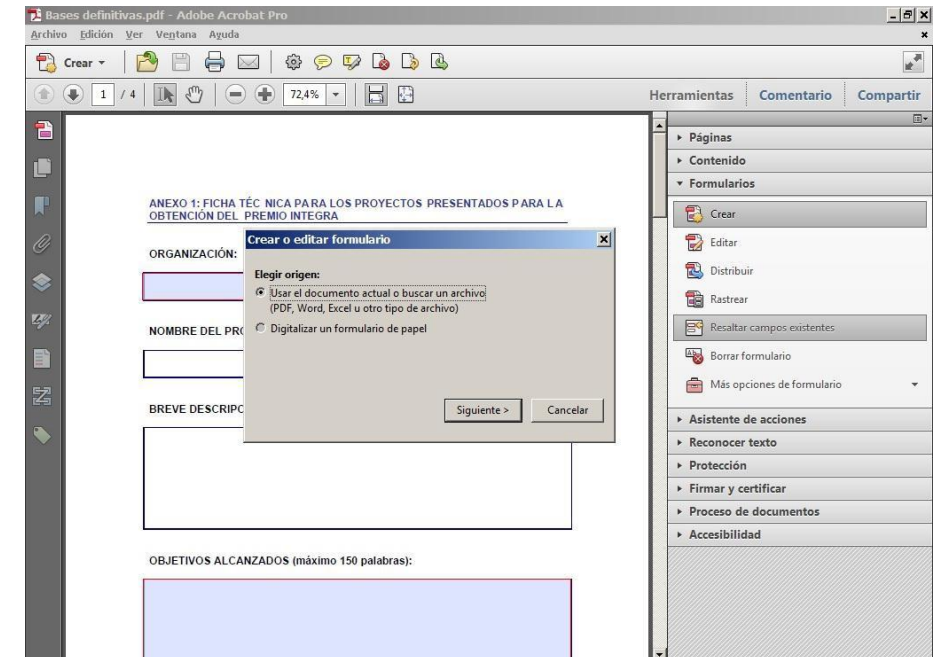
Bases definitivas.pdf - Adobe Acrobat Pro
Archivo Edición Ver Ventana Ayuda
Crear
1 / 4
72,4%
Herramientas Comentario Compartir

ANEXO 1: FICHA TÉC NICA PARA LOS PROYECTOS PRESENTADOS PARA LA OBTENCIÓN DEL PREMIO INTEGRA

ORGANIZACIÓN:

NOMBRE DEL PRO

BREVE DESCRIPC

OBJETIVOS ALCANZADOS (máximo 150 palabras):

Crear o editar formulario
Elegir origen:
Usar el documento actual o buscar un archivo
(PDF, Word, Excel u otro tipo de archivo)
Digitalizar un formulario de papel
Siguiente >
Cancelar

Páginas
Contenido
Formularios
Crear
Editar
Distribuir
Rastrear
Resaltar campos existentes
Borrar formulario
Más opciones de formulario
Asistente de acciones
Reconocer texto
Protección
Firmar y certificar
Proceso de documentos
Accesibilidad